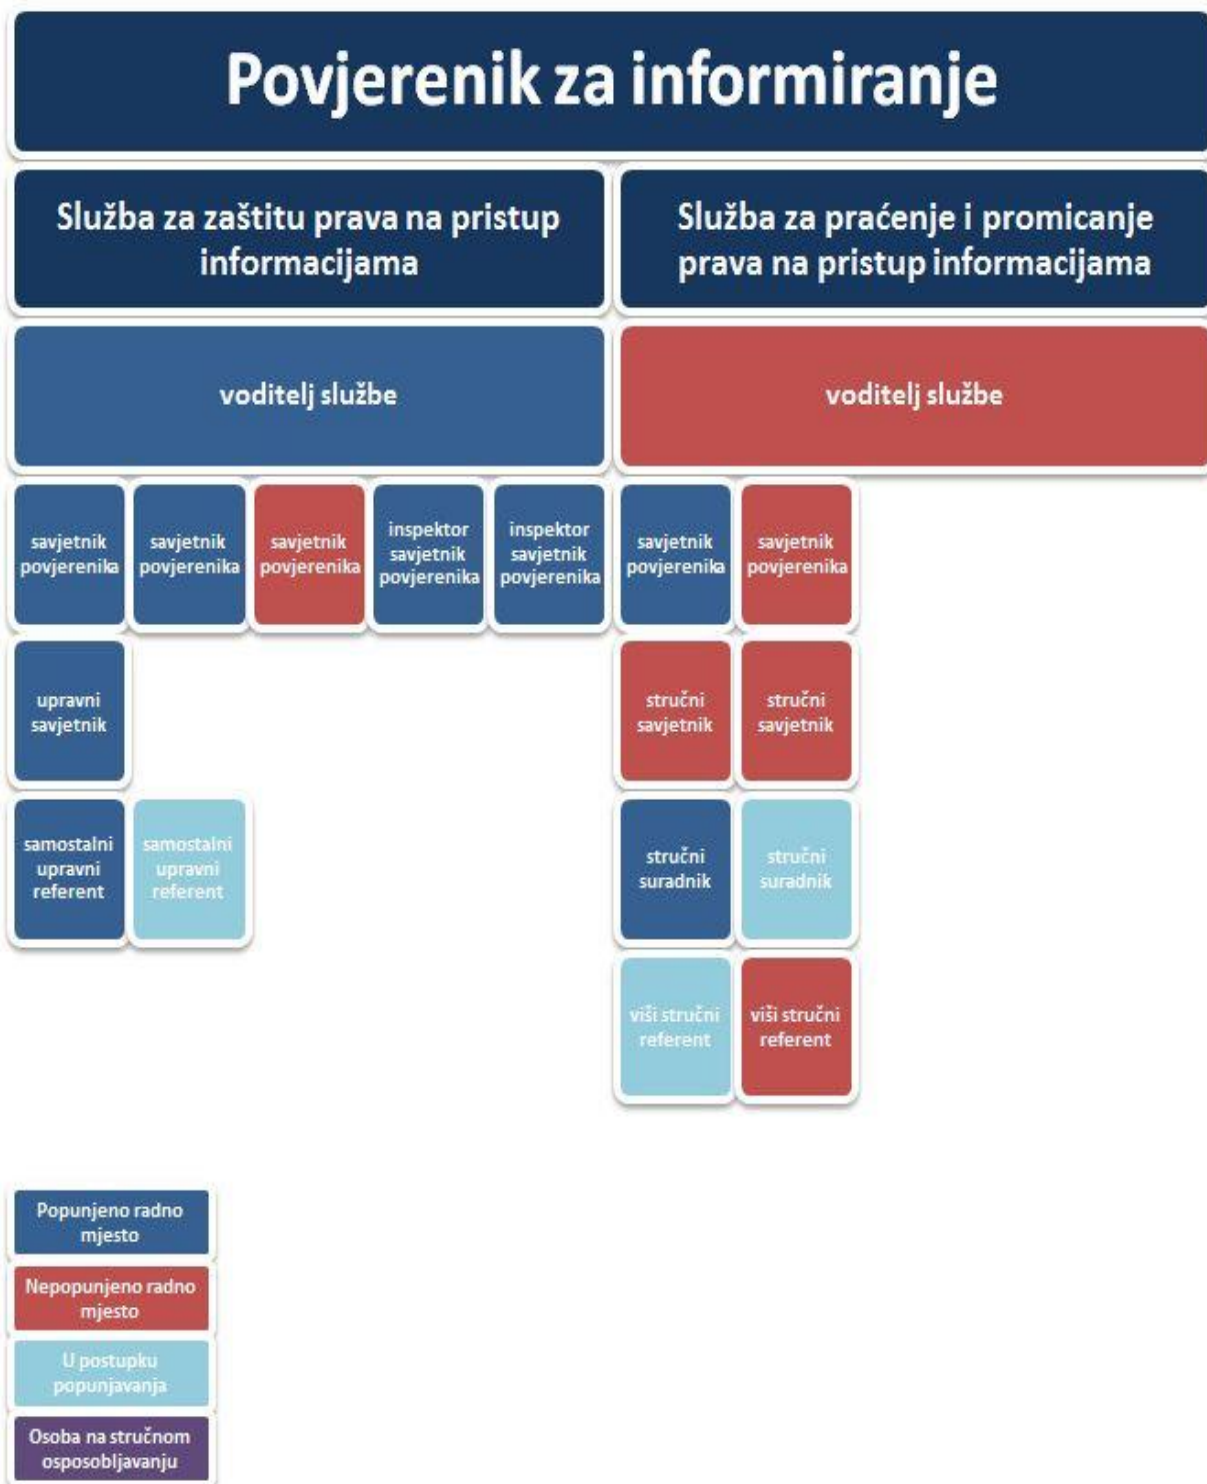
Povjerenik za informiranje

Služba za zaštitu prava na pristup informacijama

Služba za praćenje i promicanje prava na pristup informacijama

voditelj službe

voditelj službe

savjetnik povjerenika

savjetnik povjerenika

savjetnik povjerenika

inspektor savjetnik povjerenika

inspektor savjetnik povjerenika

savjetnik povjerenika

savjetnik povjerenika

upravni savjetnik

stručni savjetnik

stručni savjetnik

samostalni upravni referent

samostalni upravni referent

stručni suradnik

stručni suradnik

viši stručni referent

viši stručni referent

Popunjeno radno mjesto

Nepopunjeno radno mjesto

U postupku popunjavanja

Osoba na stručnom osposobljavanju